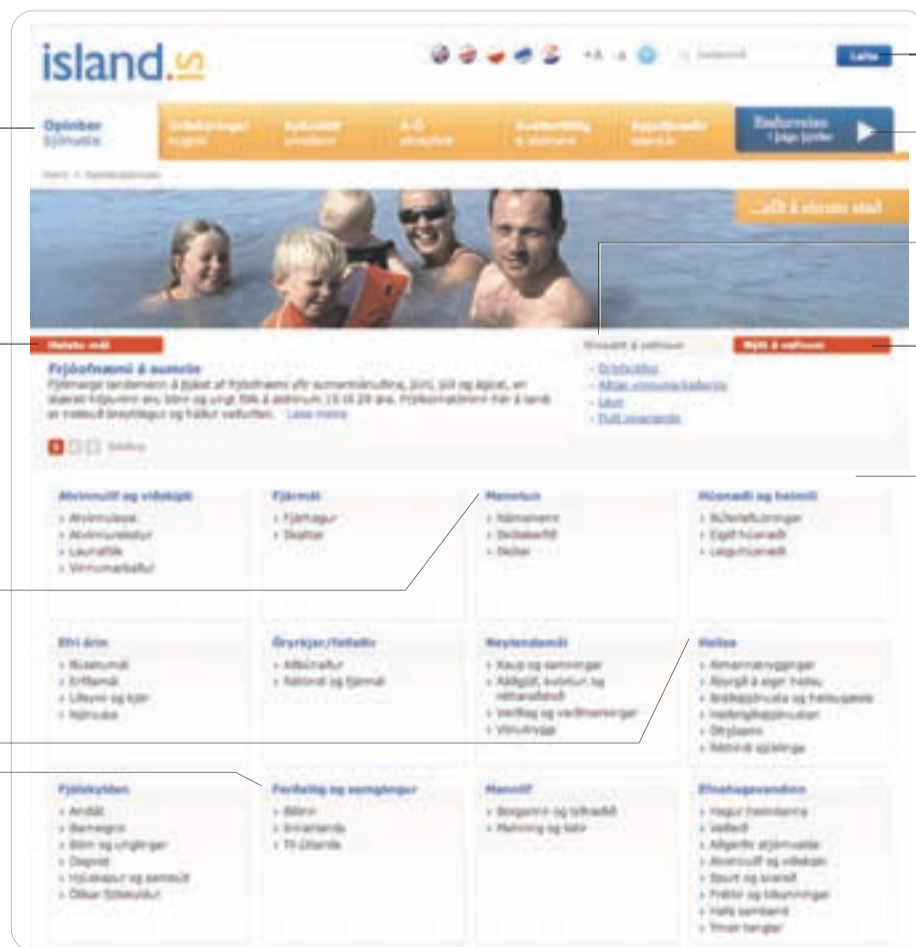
island.is

+A -A

Leita

Opinber þjónusta

Rafræn þjónusta

...allt á einum stað

Frjósemi á sumrin

Atvinnulíf og viðskipti

Fjármál

Menntun

Húsnæði og heimili

Eldri árin

Örorka/fatlaðir

Neytendamál

Heilsa

Fjölskyldan

Ferðalög og samgöngur

Mannlíf

Efnahagsumhverfi